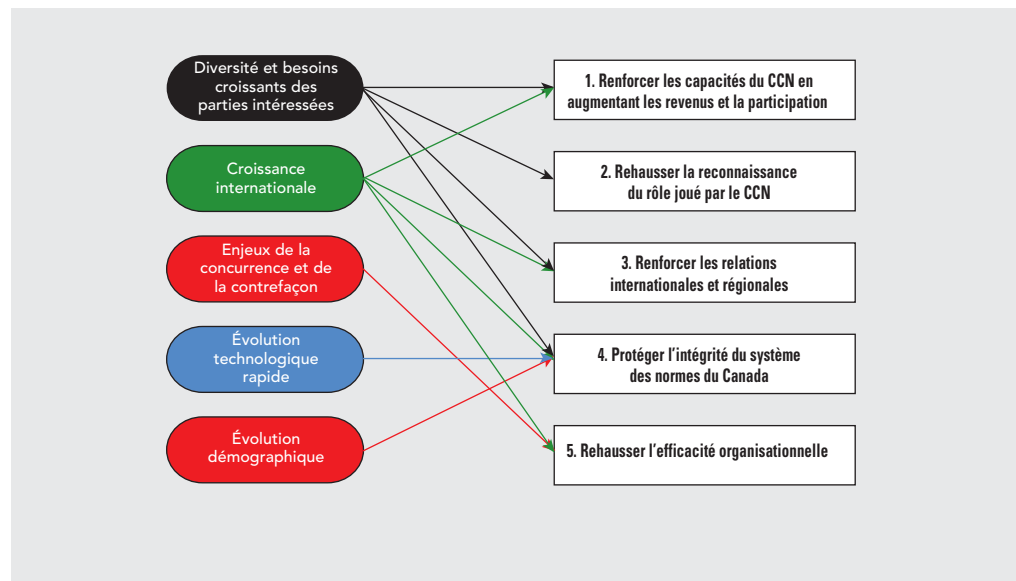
Diversité et besoins croissants des parties intéressées

Croissance internationale

Enjeux de la concurrence et de la contrefaçon

Évolution technologique rapide

Évolution démographique

1. Renforcer les capacités du CCN en augmentant les revenus et la participation

2. Rehausser la reconnaissance du rôle joué par le CCN

3. Renforcer les relations internationales et régionales

4. Protéger l'intégrité du système des normes du Canada

5. Rehausser l'efficacité organisationnelle